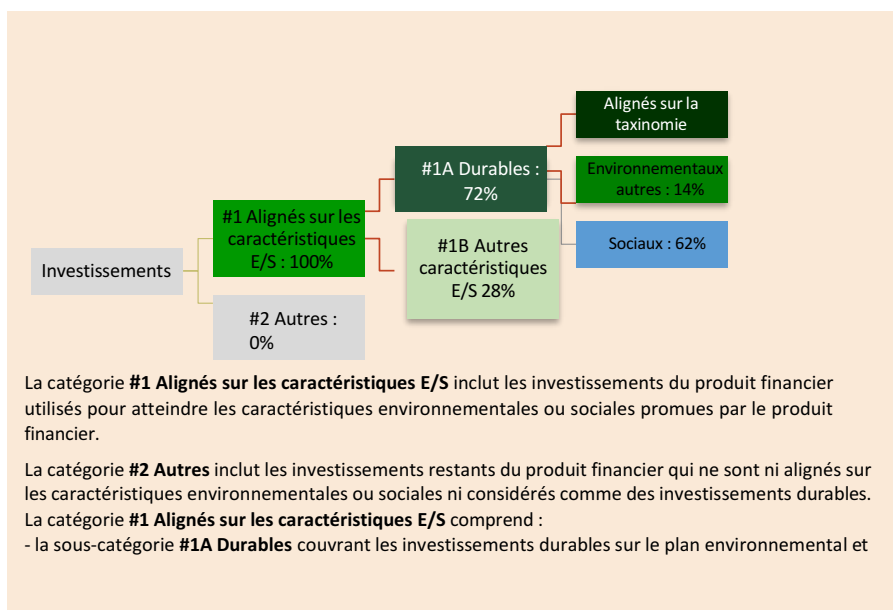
Investissements

#1 Alignés sur les caractéristiques E/S : 100%

#2 Autres : 0%

#1A Durables : 72%

#1B Autres caractéristiques E/S 28%

Alignés sur la taxinomie

Environnementaux autres : 14%

Sociaux : 62%

La catégorie **#1 Alignés sur les caractéristiques E/S** inclut les investissements du produit financier utilisés pour atteindre les caractéristiques environnementales ou sociales promues par le produit financier.

La catégorie **#2 Autres** inclut les investissements restants du produit financier qui ne sont ni alignés sur les caractéristiques environnementales ou sociales ni considérés comme des investissements durables.
La catégorie **#1 Alignés sur les caractéristiques E/S** comprend :
- la sous-catégorie **#1A Durables** couvrant les investissements durables sur le plan environnemental et